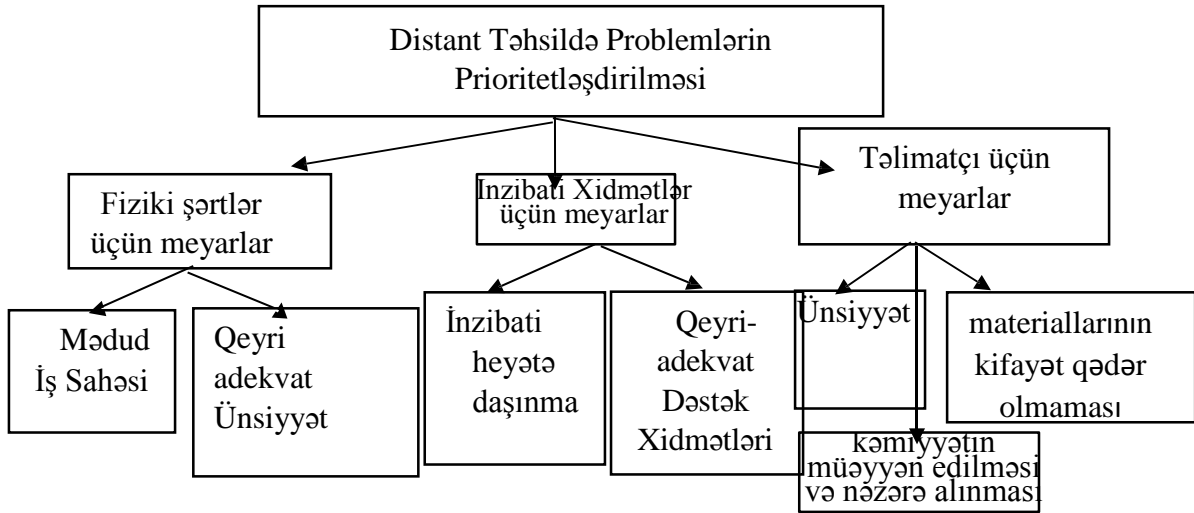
Distant Təhsildə Problemlərin Prioritetləşdirilməsi

Fiziki şərtlər üçün meyarlar

İnzibati Xidmətlər üçün meyarlar

Təlimatçı üçün meyarlar

Mədud İş Sahəsi

Qeyri adekvat Ünsiyyət

İnzibati heyətə daşınma

Qeyri-adekvat Dəstək Xidmətləri

Ünsiyyət

materiallarının kifayət qədər olmaması

kəmiyyətin müəyyən edilməsi və nəzərə alınması